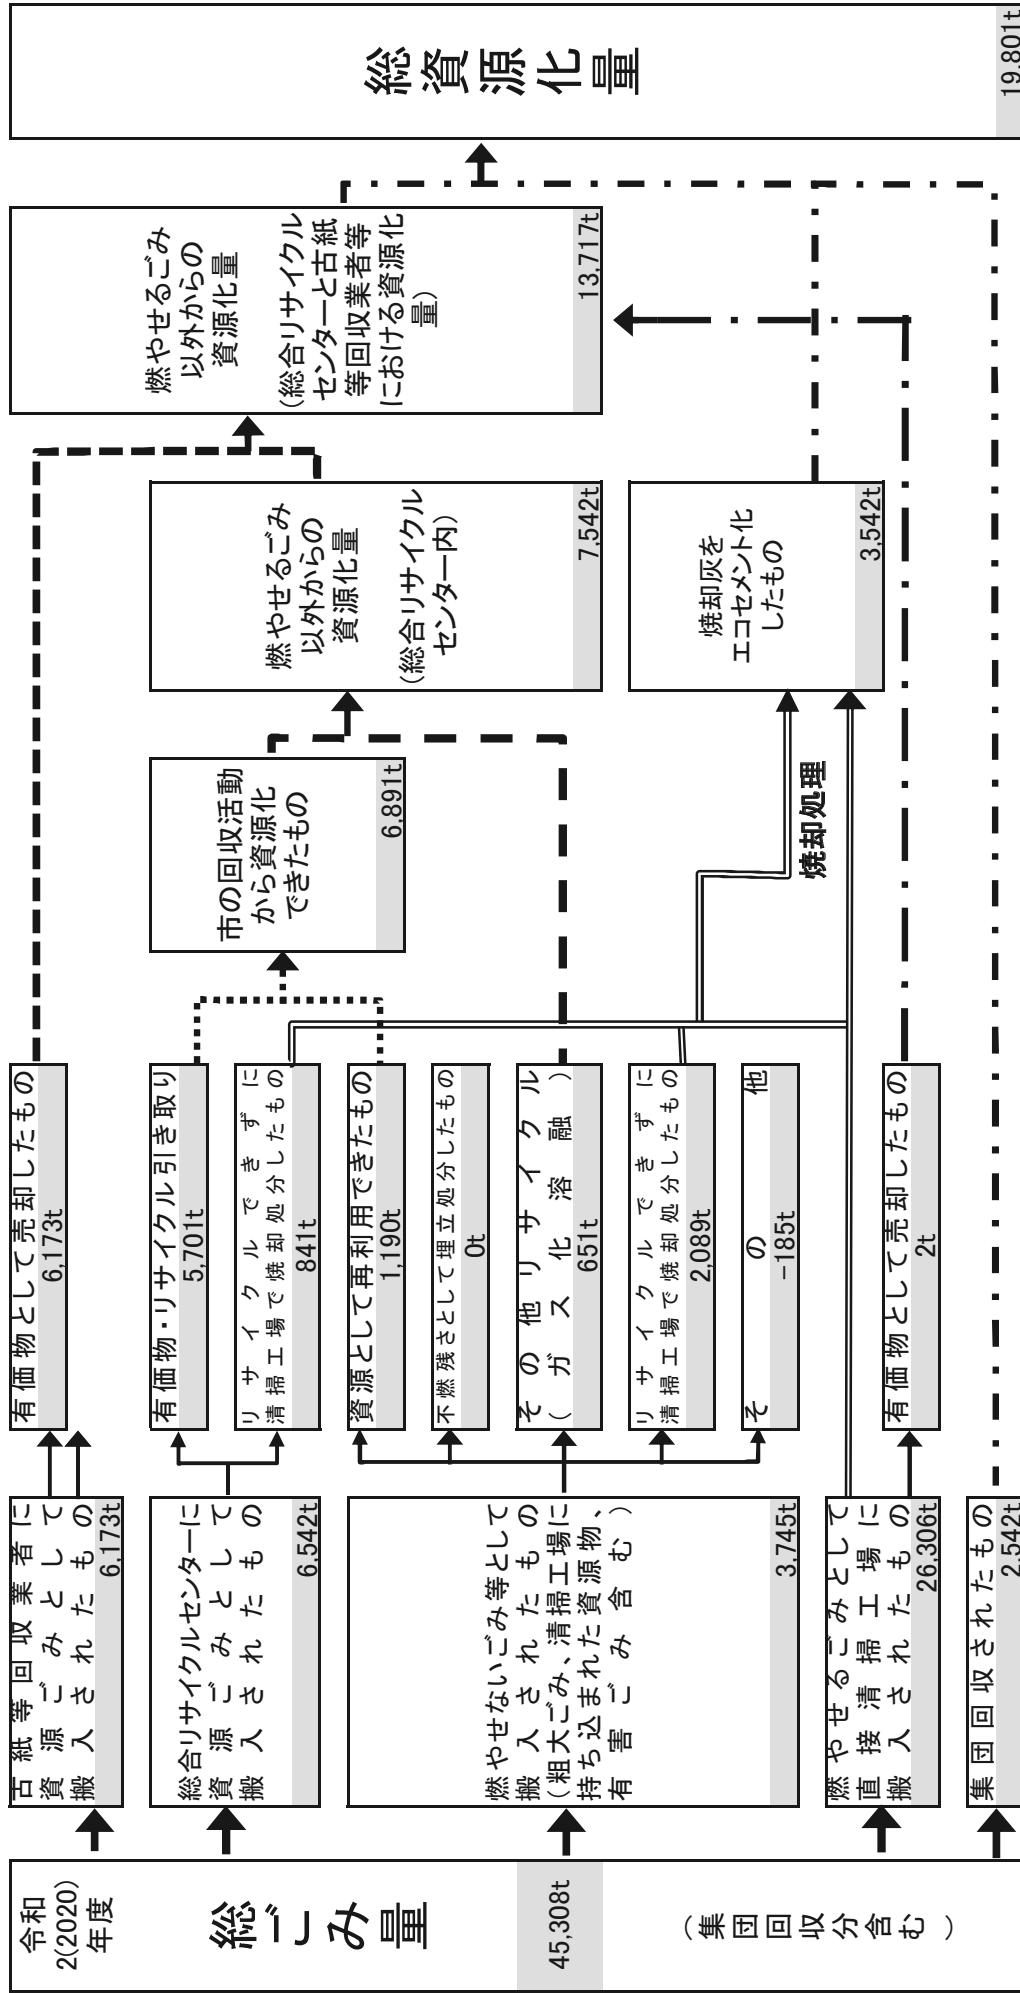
令和2(2020)年度

総ごみ量

45,308t

（集団回収分含む）

古紙等回収業者に資源ごみとして搬入されたもの 6,173t

総合リサイクルセンターに資源ごみとして搬入されたもの 6,542t

燃やせないごみ等として搬入されたもの（粗大ごみ、清掃工場に持ち込まれた資源物、有害ごみ含む） 3,745t

燃やせるごみとして直接清掃工場に搬入されたもの 26,306t

集団回収されたもの 2,542t

有価物として売却したもの 6,173t

有価物・リサイクル引き取り 5,701t

リサイクルできずに清掃工場で焼却処分したもの 841t

資源として再利用できたもの 1,190t

不燃残さとして埋立処分したもの 0t

その他リサイクル（ガス化溶融） 651t

リサイクルできずに清掃工場で焼却処分したもの 2,089t

その他 −185t

有価物として売却したもの 2t

市の回収活動から資源化できたもの 6,891t

燃やせるごみ以外からの資源化量（総合リサイクルセンター内） 7,542t

焼却処理

焼却灰をエコセメント化したもの 3,542t

燃やせるごみ以外からの資源化量（総合リサイクルセンターと古紙等回収業者等における資源化量） 13,717t

総資源化量 19,801t